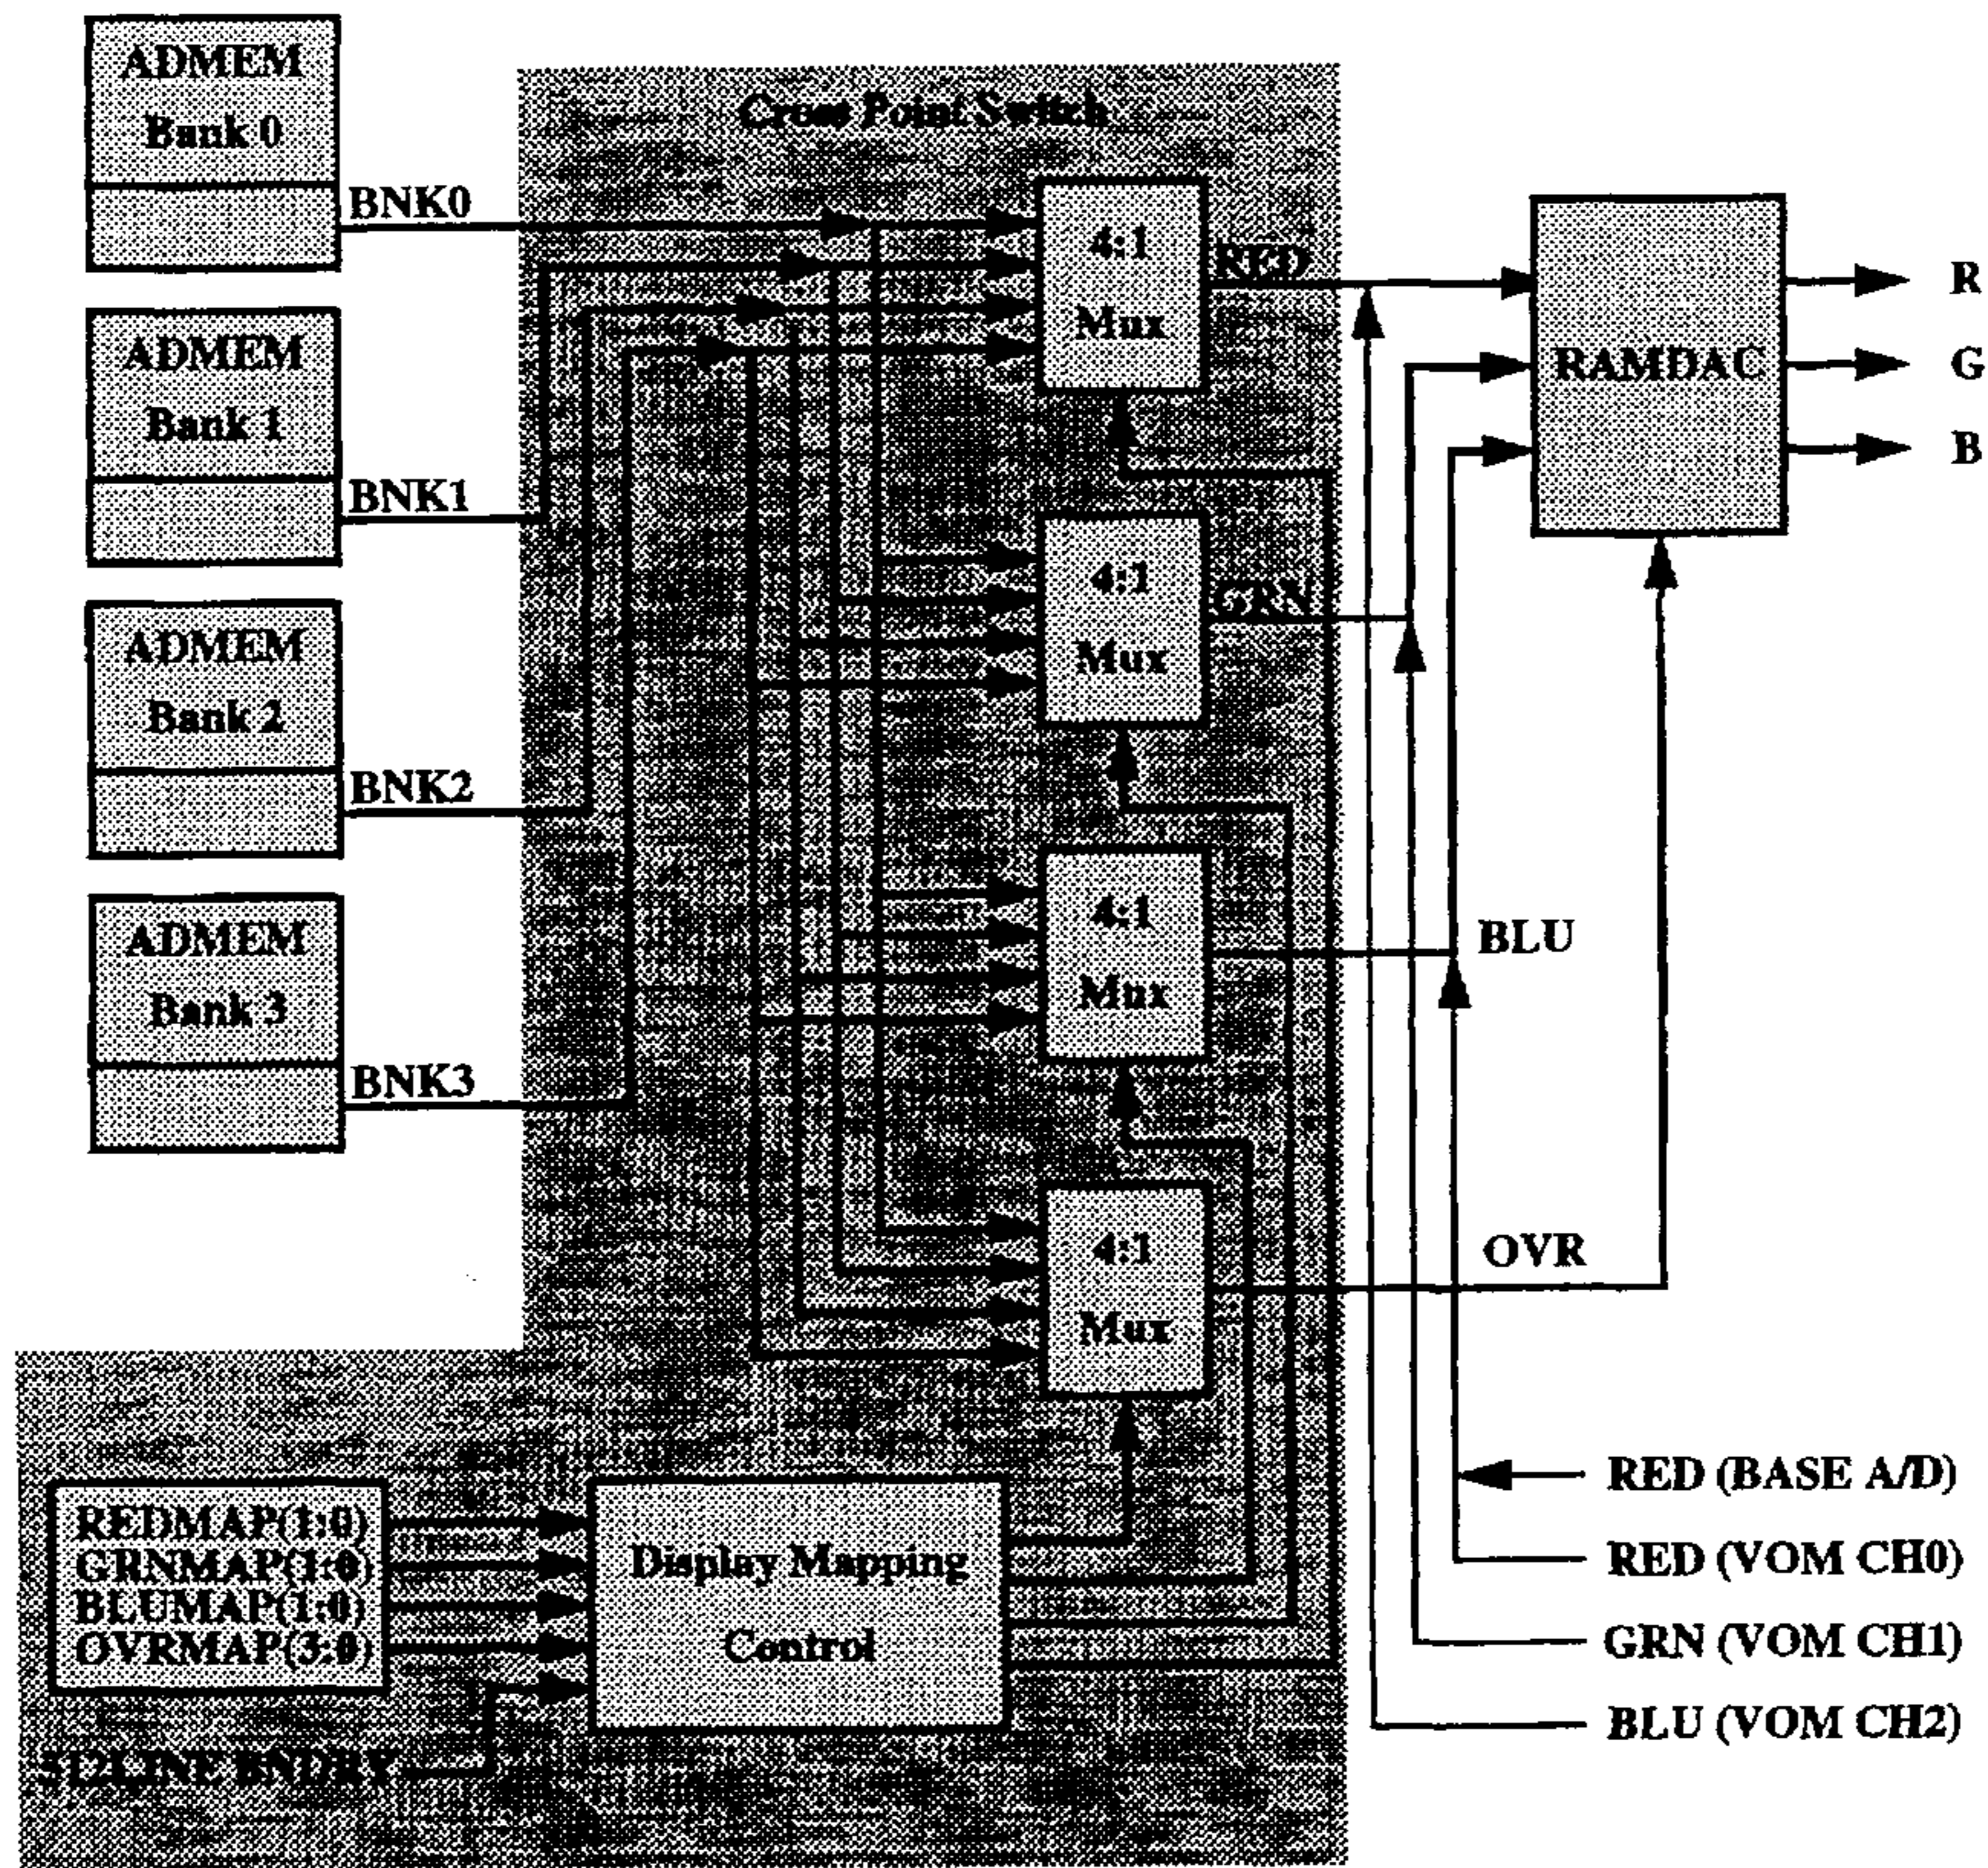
ADMEM
Bank 0

BNK0

ADMEM
Bank 1

BNK1

ADMEM
Bank 2

BNK2

ADMEM
Bank 3

BNK3

Cross Point Switch

4:1
Mux

RED

4:1
Mux

GRN

4:1
Mux

BLU

4:1
Mux

OVR

RAMDAC

R

G

B

REDMAP(1:0)
GRNMAP(1:0)
BLUMAP(1:0)
OVRMAP(3:0)

Display Mapping
Control

512LINE BNDRY

RED (BASE A/D)

RED (VOM CH0)

GRN (VOM CH1)

BLU (VOM CH2)